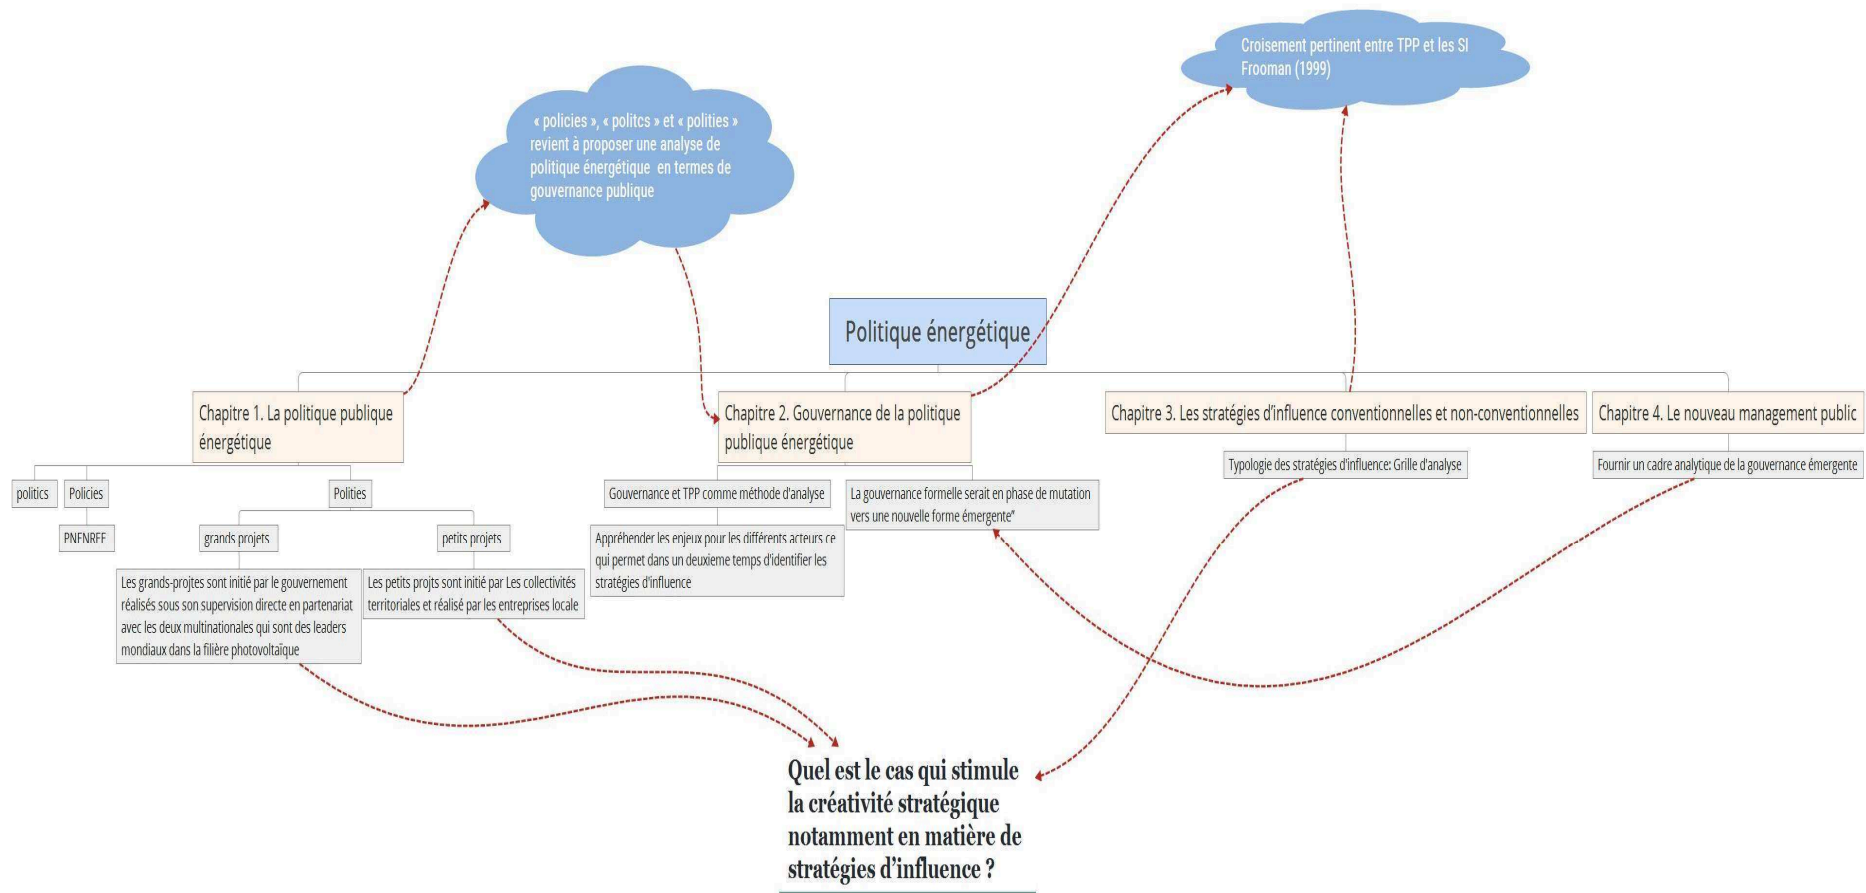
Croisement pertinent entre TPP et les SI Frooman (1999)

« policies », « politcs » et « polities » revient à proposer une analyse de politique énergétique en termes de gouvernance publique

Politique énergétique

Chapitre 1. La politique publique énergétique

Chapitre 2. Gouvernance de la politique publique énergétique

Chapitre 3. Les stratégies d'influence conventionnelles et non-conventionnelles

Chapitre 4. Le nouveau management public

politics

Policies

Polities

PNFNRFF

grands projets

petits projets

Les grands-projtes sont initié par le gouvernement réalisés sous son supervision directe en partenariat avec les deux multinationales qui sont des leaders mondiaux dans la filière photovoltaïque

Les petits projts sont initié par Les collectivités territoriales et réalisé par les entreprises locale

Gouvernance et TPP comme méthode d'analyse

Appréhender les enjeux pour les différents acteurs ce qui permet dans un deuxieme temps d'identifier les stratégies d'influence

La gouvernance formelle serait en phase de mutation vers une nouvelle forme émergente"

Typologie des stratégies d'influence: Grille d'analyse

Fournir un cadre analytique de la gouvernance émergente

Quel est le cas qui stimule la créativité stratégique notamment en matière de stratégies d'influence ?